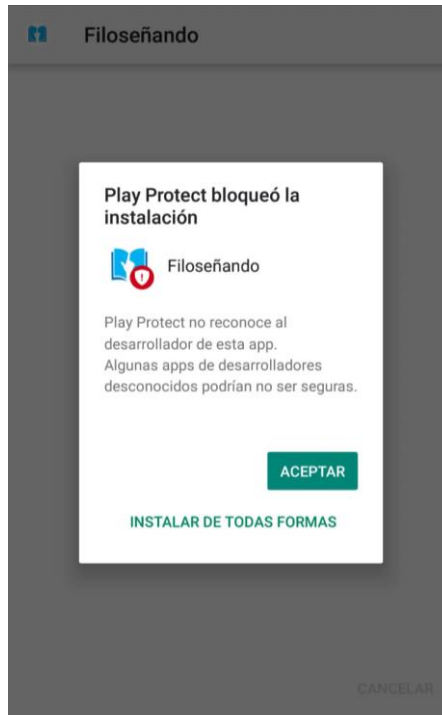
Filoseñando

Play Protect bloqueó la instalación

Filoseñando

Play Protect no reconoce al desarrollador de esta app.
Algunas apps de desarrolladores desconocidos podrían no ser seguras.

ACEPTAR

INSTALAR DE TODAS FORMAS

CANCELAR